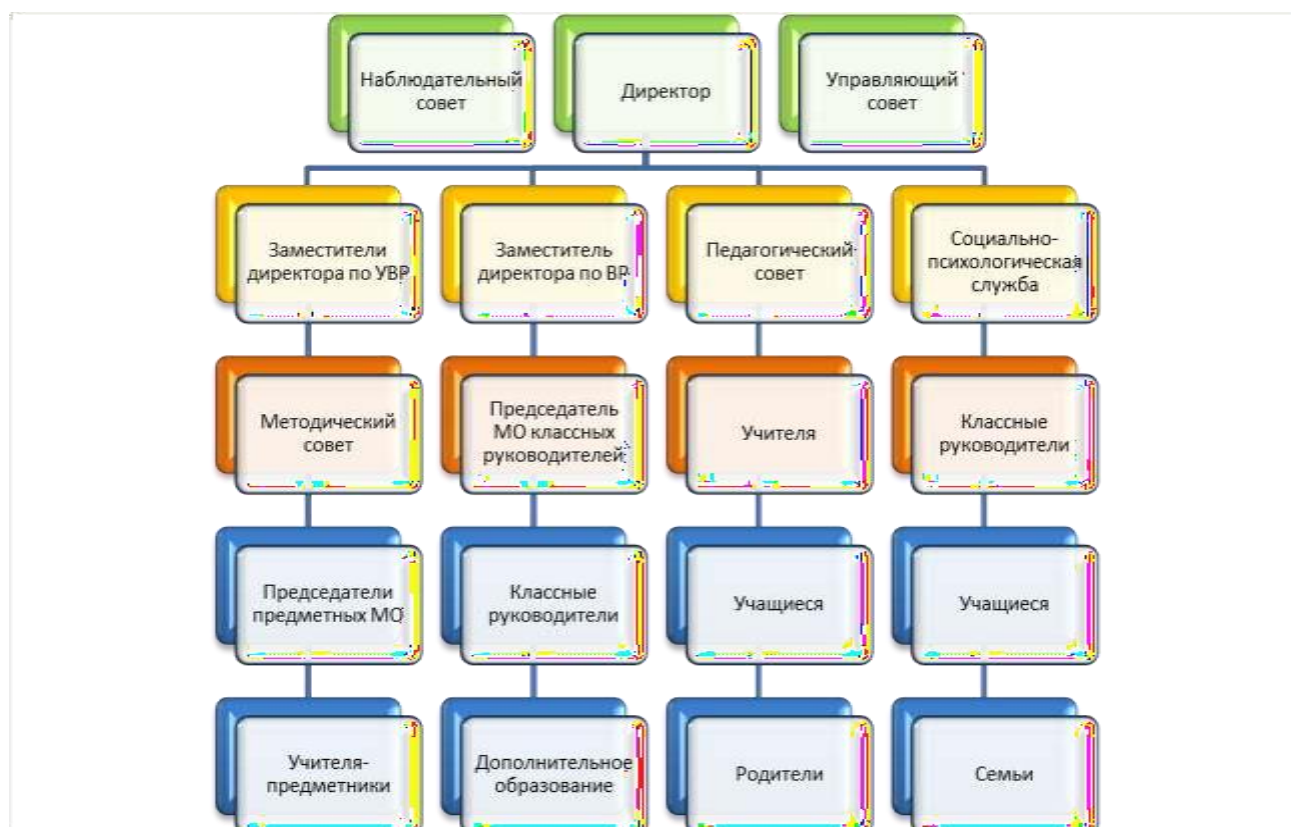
Наблюдательный совет

Директор

Управляющий совет

Заместители директора по УВР

Заместитель директора по ВР

Педагогический совет

Социально-психологическая служба

Методический совет

Председатель МО классных руководителей

Учителя

Классные руководители

Председатели предметных МО

Классные руководители

Учащиеся

Учащиеся

Учителя-предметники

Дополнительное образование

Родители

Семьи